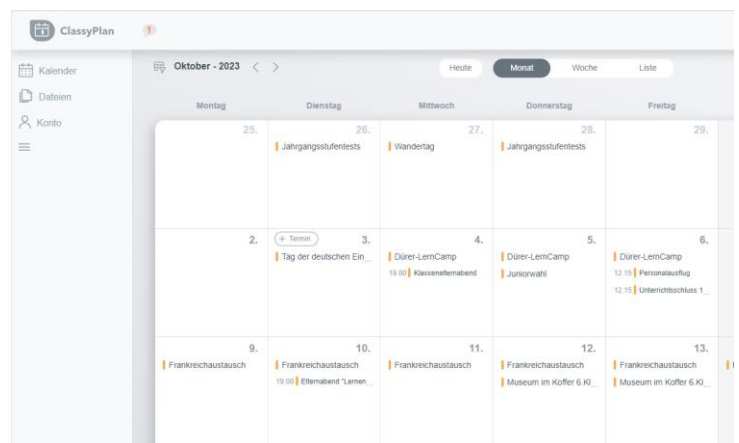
ClassyPlan 1

Kalender
Dateien
Konto

Oktober - 2023 < >

Heute Monat Woche Liste

| Montag | Dienstag | Mittwoch | Donnerstag | Freitag |
|---|---|---|---|---|
| 25. | 26. Jahrgangsstufentests | 27. Wandertag | 28. Jahrgangsstufentests | 29. |
| 2. | + Termin 3. Tag der deutschen Ein... | 4. Dürer-LernCamp 19:00 Klassenelternabend | 5. Dürer-LernCamp Juniorwahl | 6. Dürer-LernCamp 12:15 Personalausflug 12:15 Unterrichtsschluss 1... |
| 9. Frankreichaustausch | 10. Frankreichaustausch 19:00 Elternabend "Lernen... | 11. Frankreichaustausch | 12. Frankreichaustausch Museum im Koffer 6.Kl... | 13. Frankreichaustausch Museum im Koffer 6.Kl... |